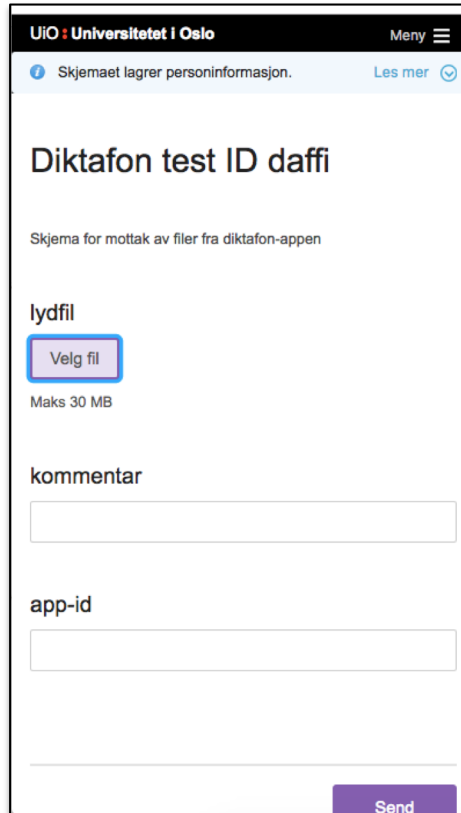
UiO : Universitetet i Oslo

Meny

Skjemaet lagrer personinformasjon.

Les mer

Diktafon test ID daffi

Skjema for mottak av filer fra diktafon-appen

lydfil

Velg fil

Maks 30 MB

kommentar

app-id

Send